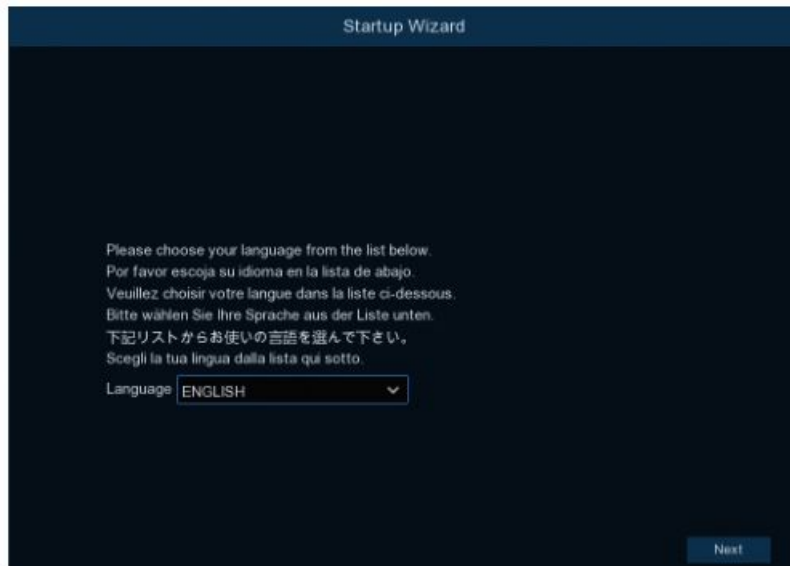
Startup Wizard

Please choose your language from the list below.
Por favor escoja su idioma en la lista de abajo.
Veuillez choisir votre langue dans la liste ci-dessous.
Bitte wählen Sie Ihre Sprache aus der Liste unten.
下記リストからお使いの言語を選んで下さい。
Scegli la tua lingua dalla lista qui sotto.

Language ENGLISH

Next